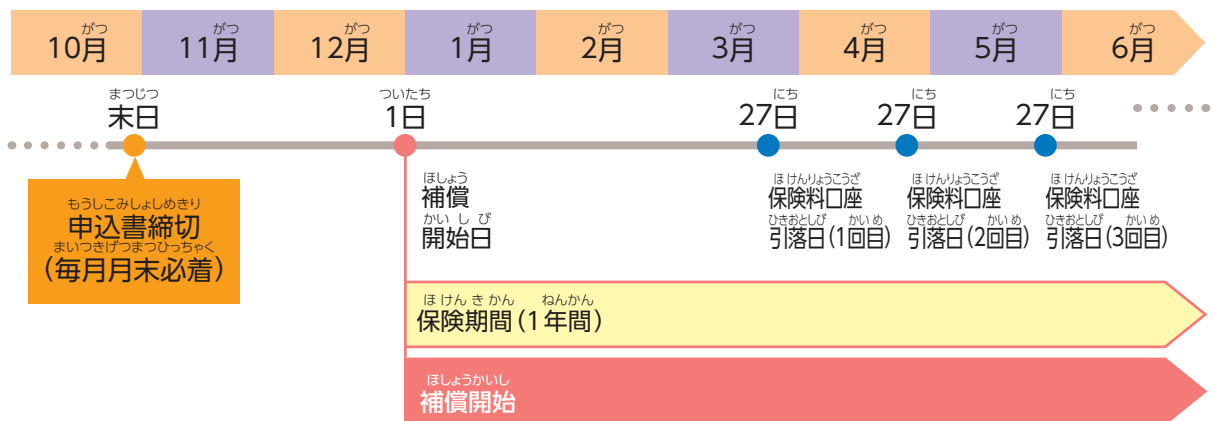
| 10月 | 11月 | 12月 | 1月 | 2月 | 3月 | 4月 | 5月 | 6月 |
|---|---|---|---|---|---|---|---|---|

末日

1日

27日 27日 27日

申込書締切（毎月月末必着）

補償開始日

保険料口座引落日(1回目)

保険料口座引落日(2回目)

保険料口座引落日(3回目)

保険期間(1年間)

補償開始